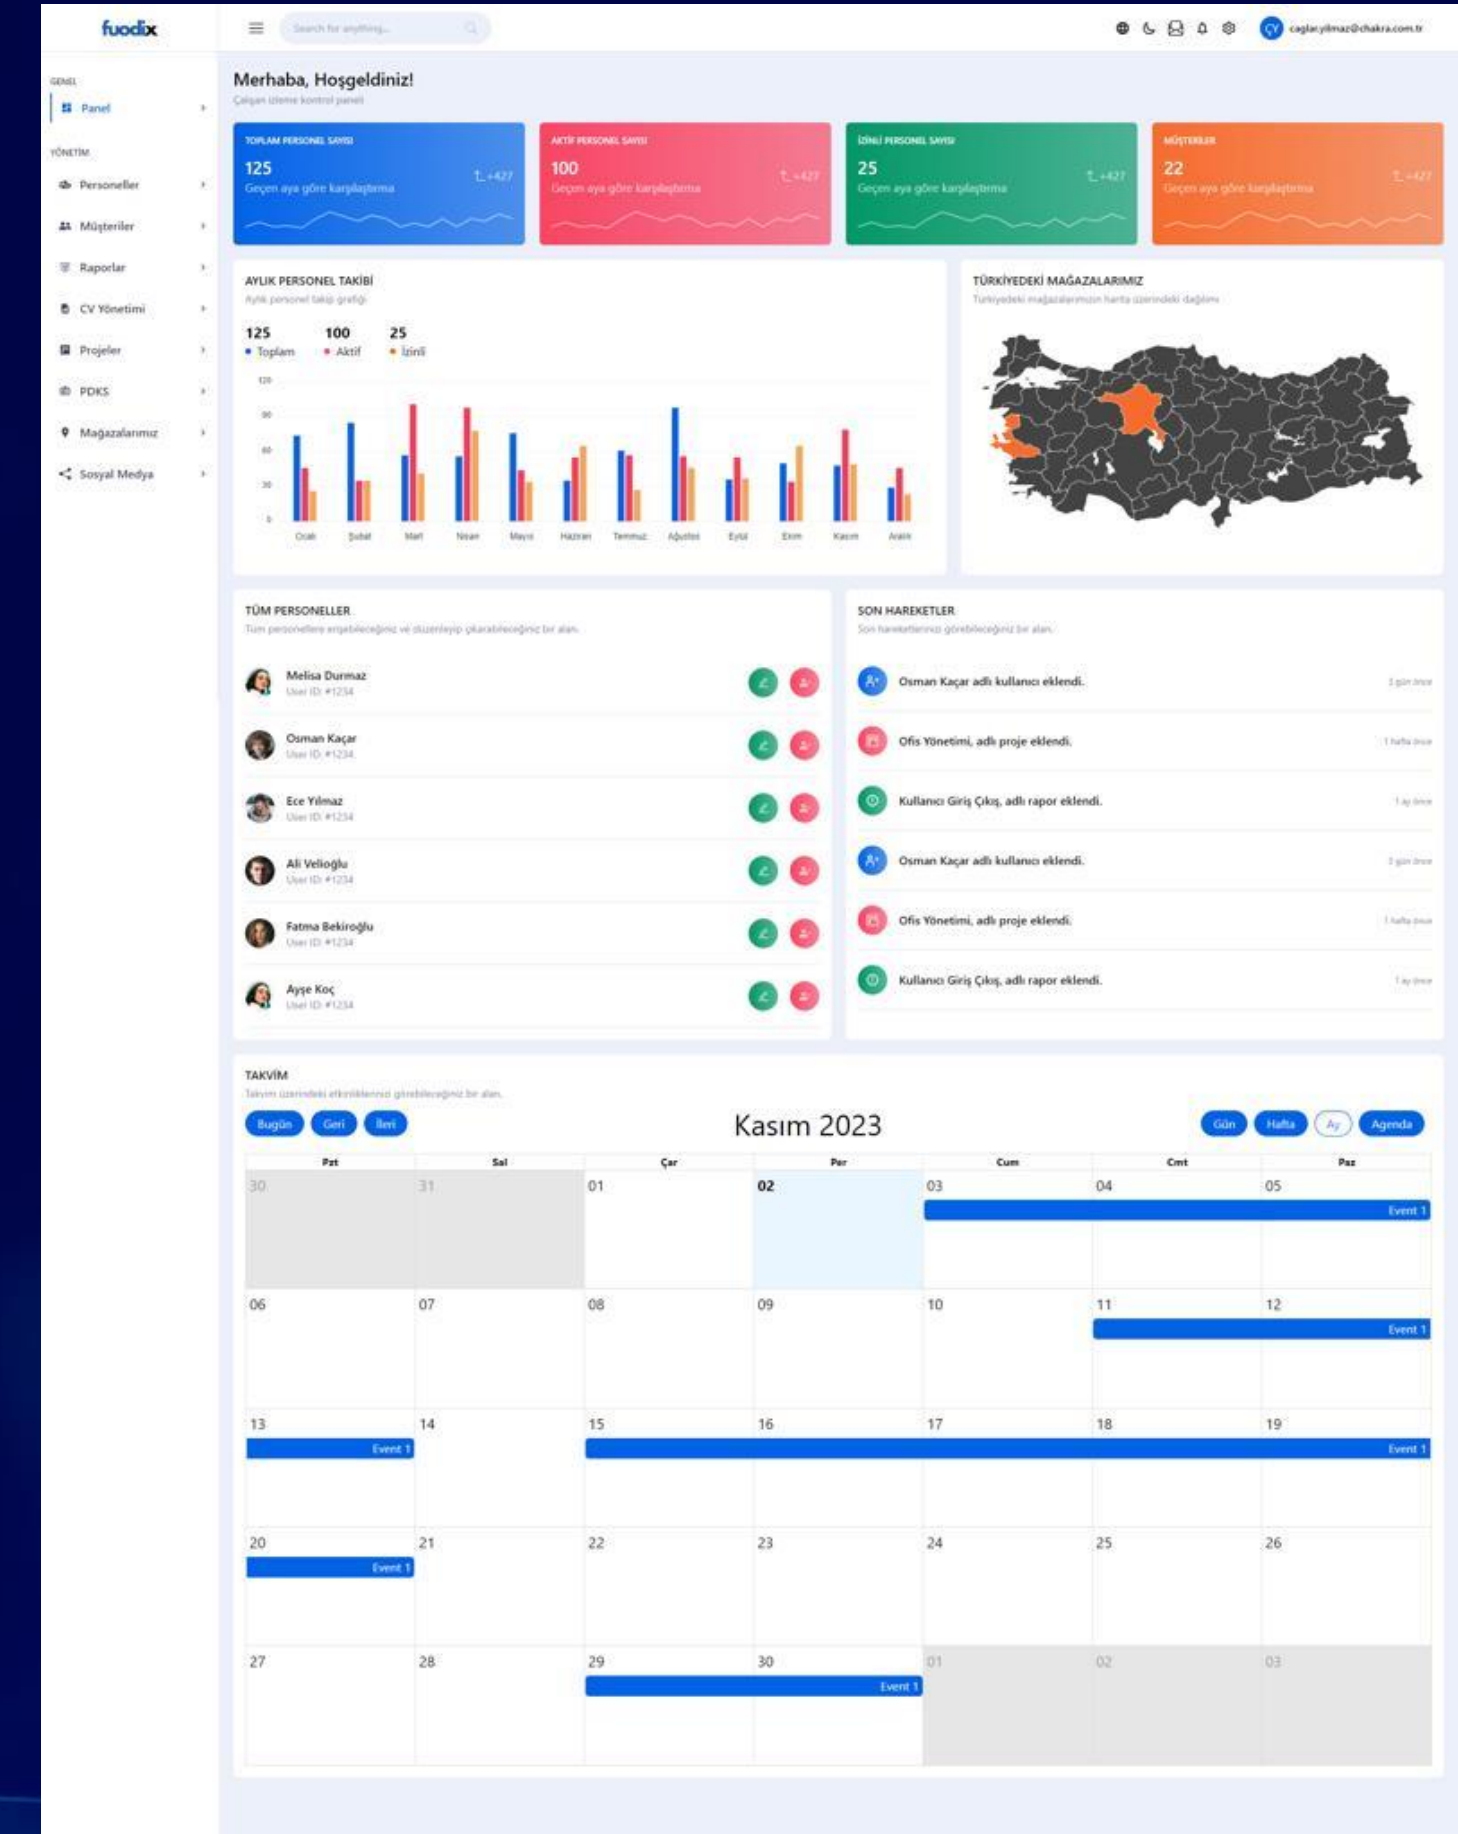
fuodix

Search for anything...

caglar.yilmaz@chakra.com.tr

GENEL
Panel

YÖNETİM
Personeller
Müşteriler
Raporlar
CV Yönetimi
Projeler
PDKS
Mağazalarımız
Sosyal Medya

Merhaba, Hoşgeldiniz!
Çalışan izleme kontrol paneli

TOPLAM PERSONEL SAYISI
125
Geçen aya göre karşılaştırma
+427

AKTİF PERSONEL SAYISI
100
Geçen aya göre karşılaştırma
+427

İZİNLİ PERSONEL SAYISI
25
Geçen aya göre karşılaştırma
+427

MÜŞTERİLER
22
Geçen aya göre karşılaştırma
+427

AYLIK PERSONEL TAKİBİ
Aylık personel takip grafiği
125 Toplam
100 Aktif
25 İzinli
120
90
60
30
0
Ocak Şubat Mart Nisan Mayıs Haziran Temmuz Ağustos Eylül Ekim Kasım Aralık

TÜRKİYEDEKİ MAĞAZALARIMIZ
Türkiyedeki mağazalarımızın harita üzerindeki dağılımı

TÜM PERSONELLER
Tüm personellere erişebileceğiniz ve düzenleyip çıkarabileceğiniz bir alan.
Melisa Durmaz
User ID: #1234
Osman Kaçar
User ID: #1234
Ece Yılmaz
User ID: #1234
Ali Velioğlu
User ID: #1234
Fatma Bekiroğlu
User ID: #1234
Ayşe Koç
User ID: #1234

SON HAREKETLER
Son hareketlerinizi görebileceğiniz bir alan.
Osman Kaçar adlı kullanıcı eklendi. 3 gün önce
Ofis Yönetimi, adlı proje eklendi. 1 hafta önce
Kullanıcı Giriş Çıkış, adlı rapor eklendi. 1 ay önce
Osman Kaçar adlı kullanıcı eklendi. 3 gün önce
Ofis Yönetimi, adlı proje eklendi. 1 hafta önce
Kullanıcı Giriş Çıkış, adlı rapor eklendi. 1 ay önce

TAKVİM
Takvim üzerindeki etkinliklerinizi görebileceğiniz bir alan.
Bugün Geri İleri
Kasım 2023
Gün Hafta Ay Agenda

| Pzt | Sal | Çar | Per | Cum | Cmt | Paz |
|---|---|---|---|---|---|---|
| 30 | 31 | 01 | 02 | 03 Event 1 | 04 | 05 |
| 06 | 07 | 08 | 09 | 10 | 11 Event 1 | 12 |
| 13 Event 1 | 14 | 15 | 16 | 17 | 18 | 19 Event 1 |
| 20 Event 1 | 21 | 22 | 23 | 24 | 25 | 26 |
| 27 | 28 | 29 | 30 Event 1 | 01 | 02 | 03 |